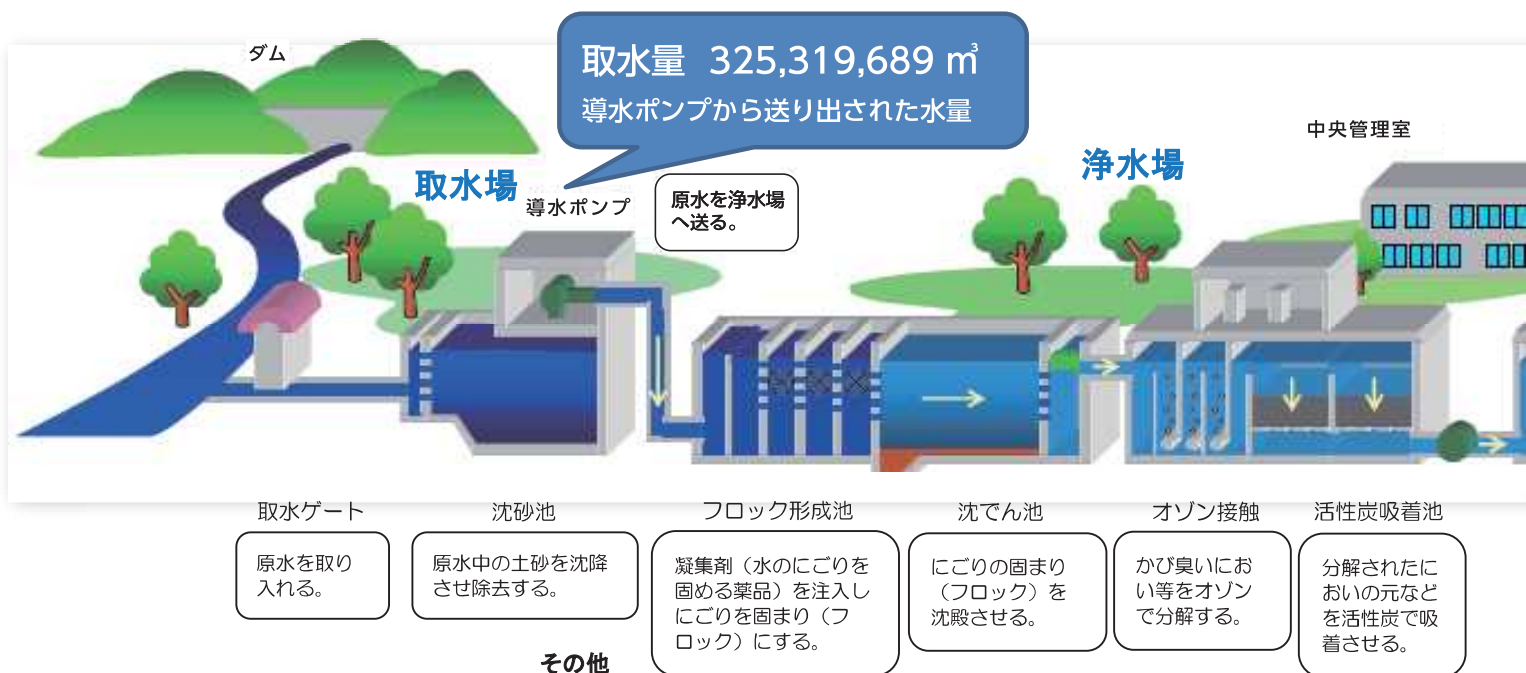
ダム

取水量　325,319,689 ㎥
導水ポンプから送り出された水量

中央管理室

取水場

浄水場

導水ポンプ

原水を浄水場へ送る。

取水ゲート

原水を取り入れる。

沈砂池

原水中の土砂を沈降させ除去する。

フロック形成池

凝集剤（水のにごりを固める薬品）を注入しにごりを固まり（フロック）にする。

沈でん池

にごりの固まり（フロック）を沈殿させる。

オゾン接触

かび臭いにおい等をオゾンで分解する。

活性炭吸着池

分解されたにおいの元などを活性炭で吸着させる。

その他